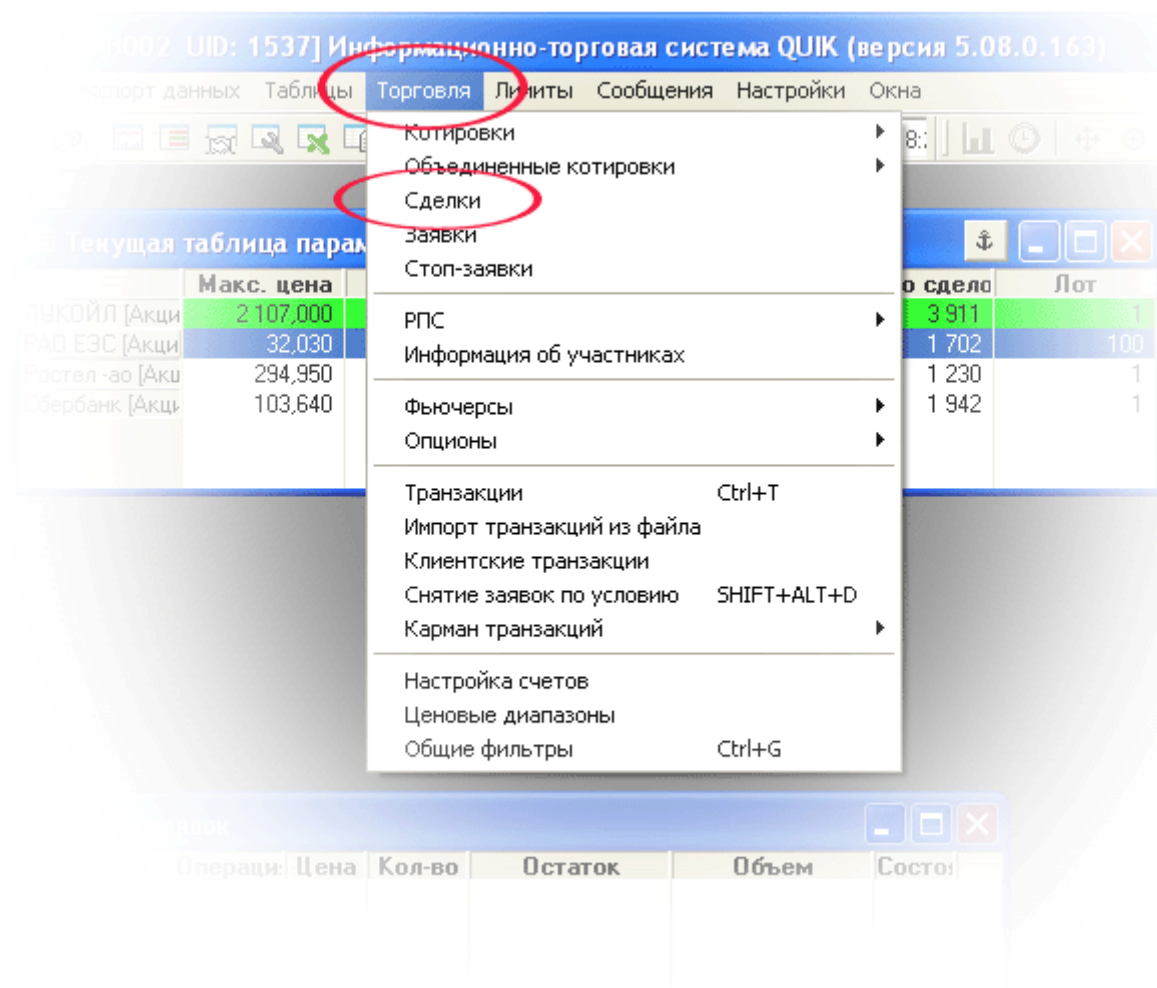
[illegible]002 UID: 1537] Информационно-торговая система QUIK (версия 5.08.0.163)

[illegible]кспорт данных Таблицы Торговля Лимиты Сообщения Настройки Окна

Котировки
Объединенные котировки
Сделки
Заявки
Стоп-заявки

РПС
Информация об участниках

Фьючерсы
Опционы

Транзакции Ctrl+T
Импорт транзакций из файла
Клиентские транзакции
Снятие заявок по условию SHIFT+ALT+D
Карман транзакций

Настройка счетов
Ценовые диапазоны
Общие фильтры Ctrl+G

Текущая таблица парам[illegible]

| | Макс. цена | | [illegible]о сдело | Лот |
|---|---|---|---|---|
| ЛУКОЙЛ [Акци | 2 107,000 | | 3 911 | 1 |
| РАО ЕЭС [Акци | 32,030 | | 1 702 | 100 |
| Ростел -ао [Акци | 294,950 | | 1 230 | 1 |
| Сбербанк [Акци | 103,640 | | 1 942 | 1 |

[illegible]ок

| Операци | Цена | Кол-во | Остаток | Объем | Состо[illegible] |
|---|---|---|---|---|---|